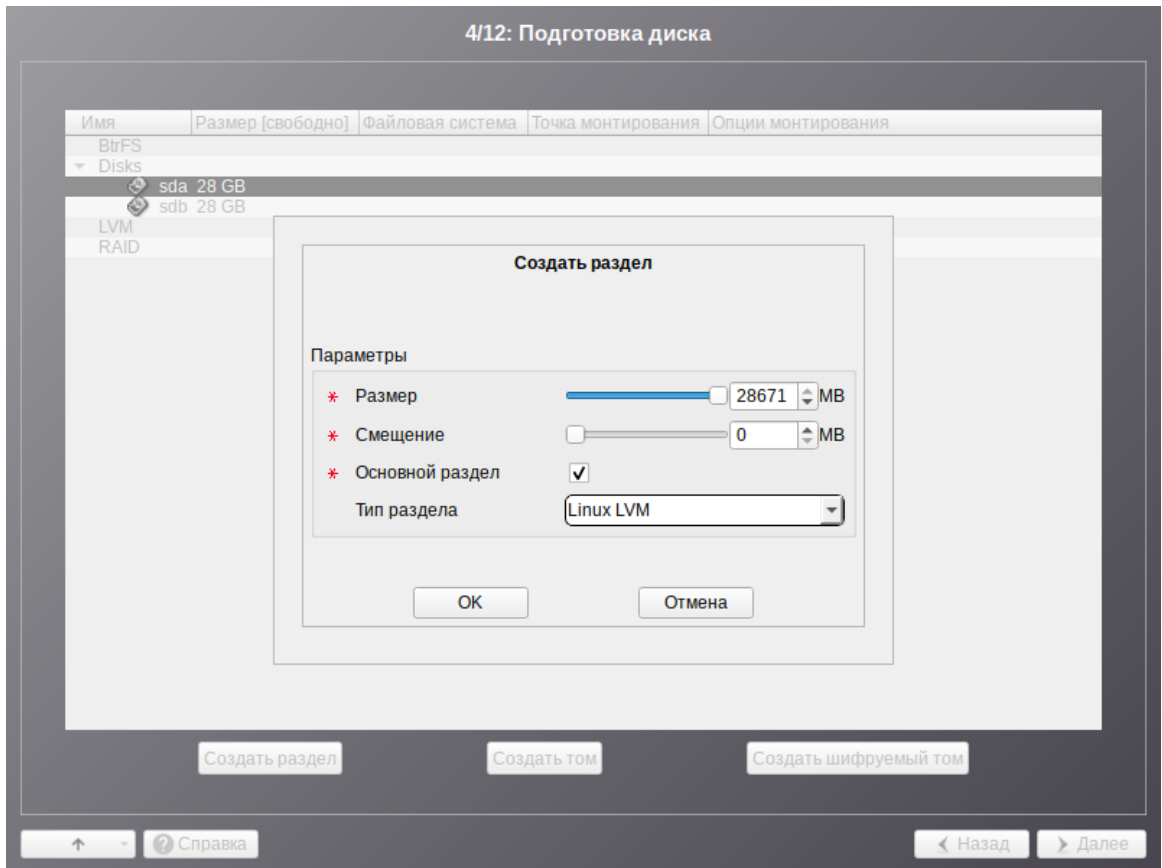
4/12: Подготовка диска

| Имя | Размер [свободно] | Файловая система | Точка монтирования | Опции монтирования |
|---|---|---|---|---|
| BtrFS | | | | |
| Disks | | | | |
| sda | 28 GB | | | |
| sdb | 28 GB | | | |
| LVM | | | | |
| RAID | | | | |

Создать раздел

Параметры

* Размер 28671 MB

* Смещение 0 MB

* Основной раздел ✓

Тип раздела Linux LVM

OK Отмена

Создать раздел Создать том Создать шифруемый том

Справка Назад Далее